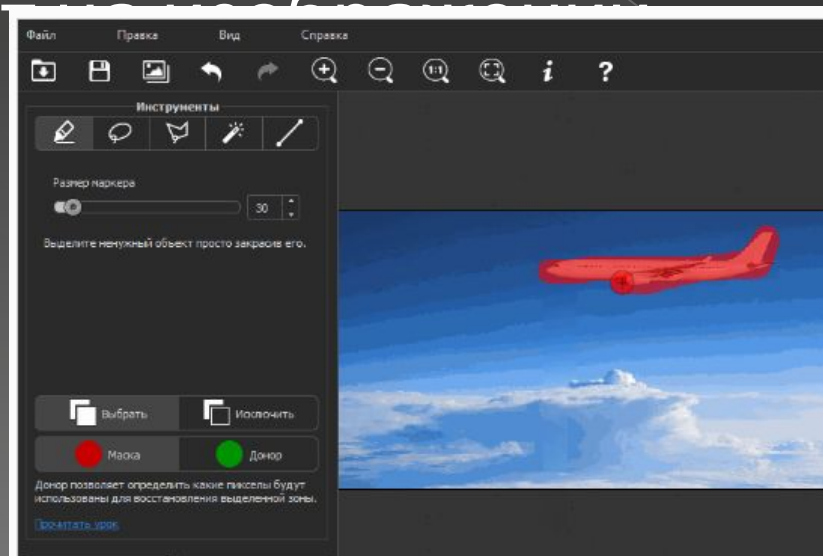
Файл Правка Вид Справка

i ?

Инструменты

Размер маркера

30

Выделите ненужный объект просто закрасив его.

Выбрать Исключить

Маска Донор

Донор позволяет определить какие пикселы будут использованы для восстановления выделенной зоны.

Прочитать урок